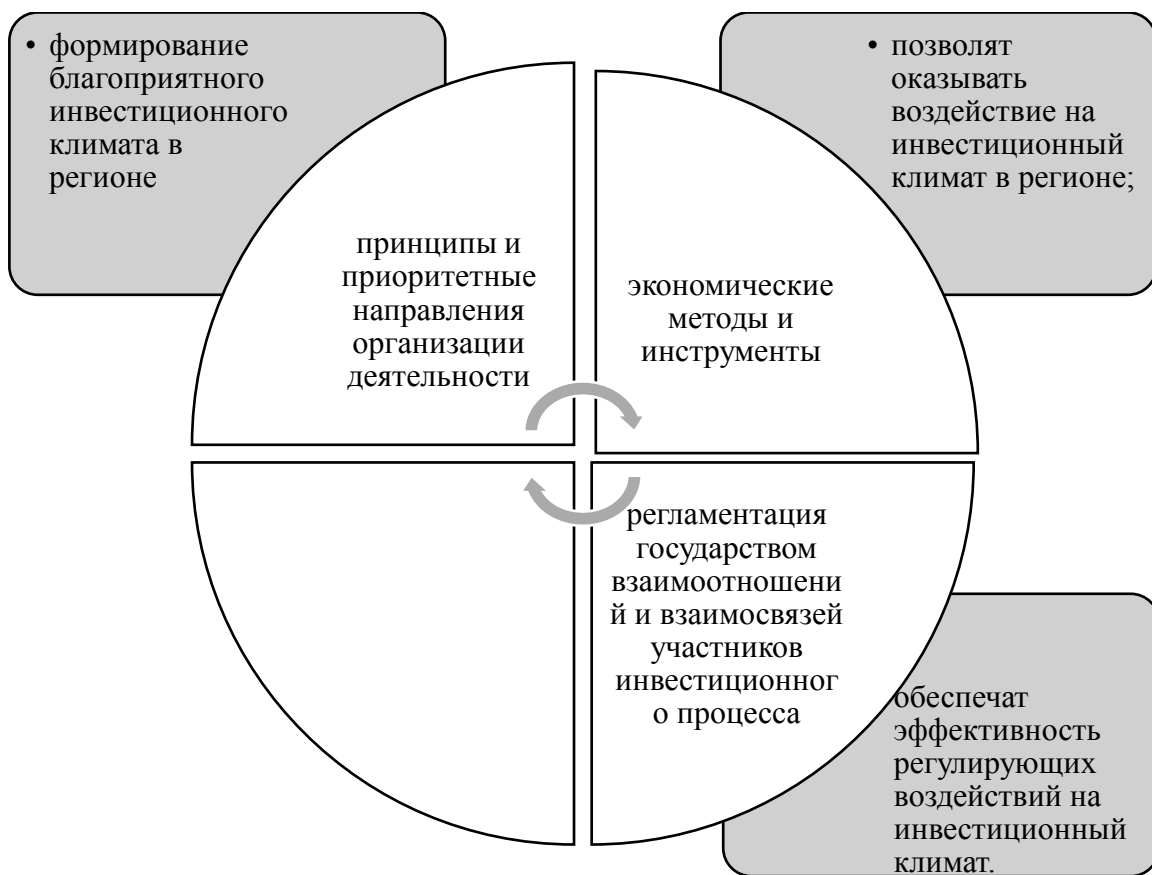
• формирование благоприятного инвестиционного климата в регионе

• позволят оказывать воздействие на инвестиционный климат в регионе;

принципы и приоритетные направления организации деятельности

экономические методы и инструменты

регламентация государством взаимоотношени й и взаимосвязей участников инвестиционног о процесса

обеспечат эффективность регулирующих воздействий на инвестиционный климат.